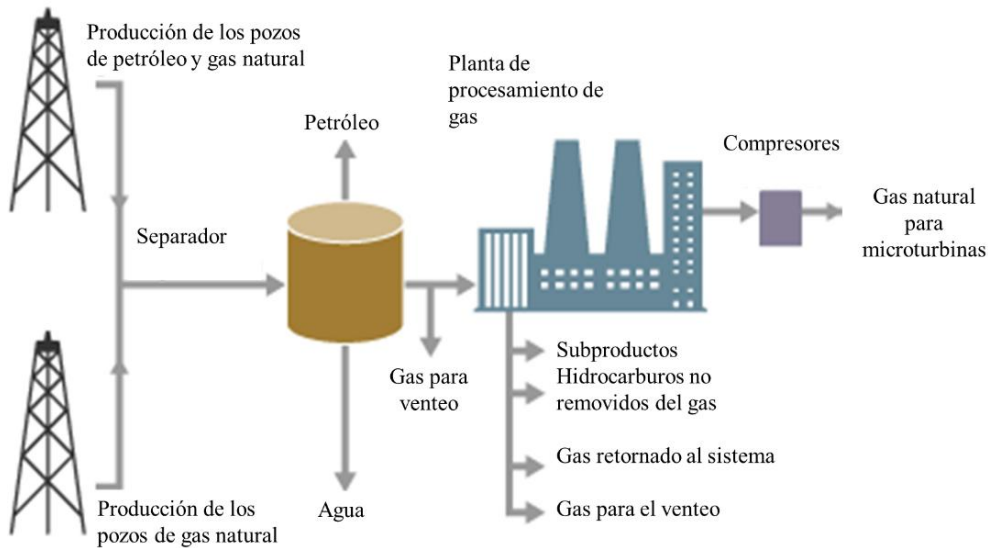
Producción de los pozos de petróleo y gas natural

Planta de procesamiento de gas

Petróleo

Compresores

Separador

Gas natural para microturbinas

Subproductos
Hidrocarburos no removidos del gas

Gas para venteo

Gas retornado al sistema

Agua

Gas para el venteo

Producción de los pozos de gas natural